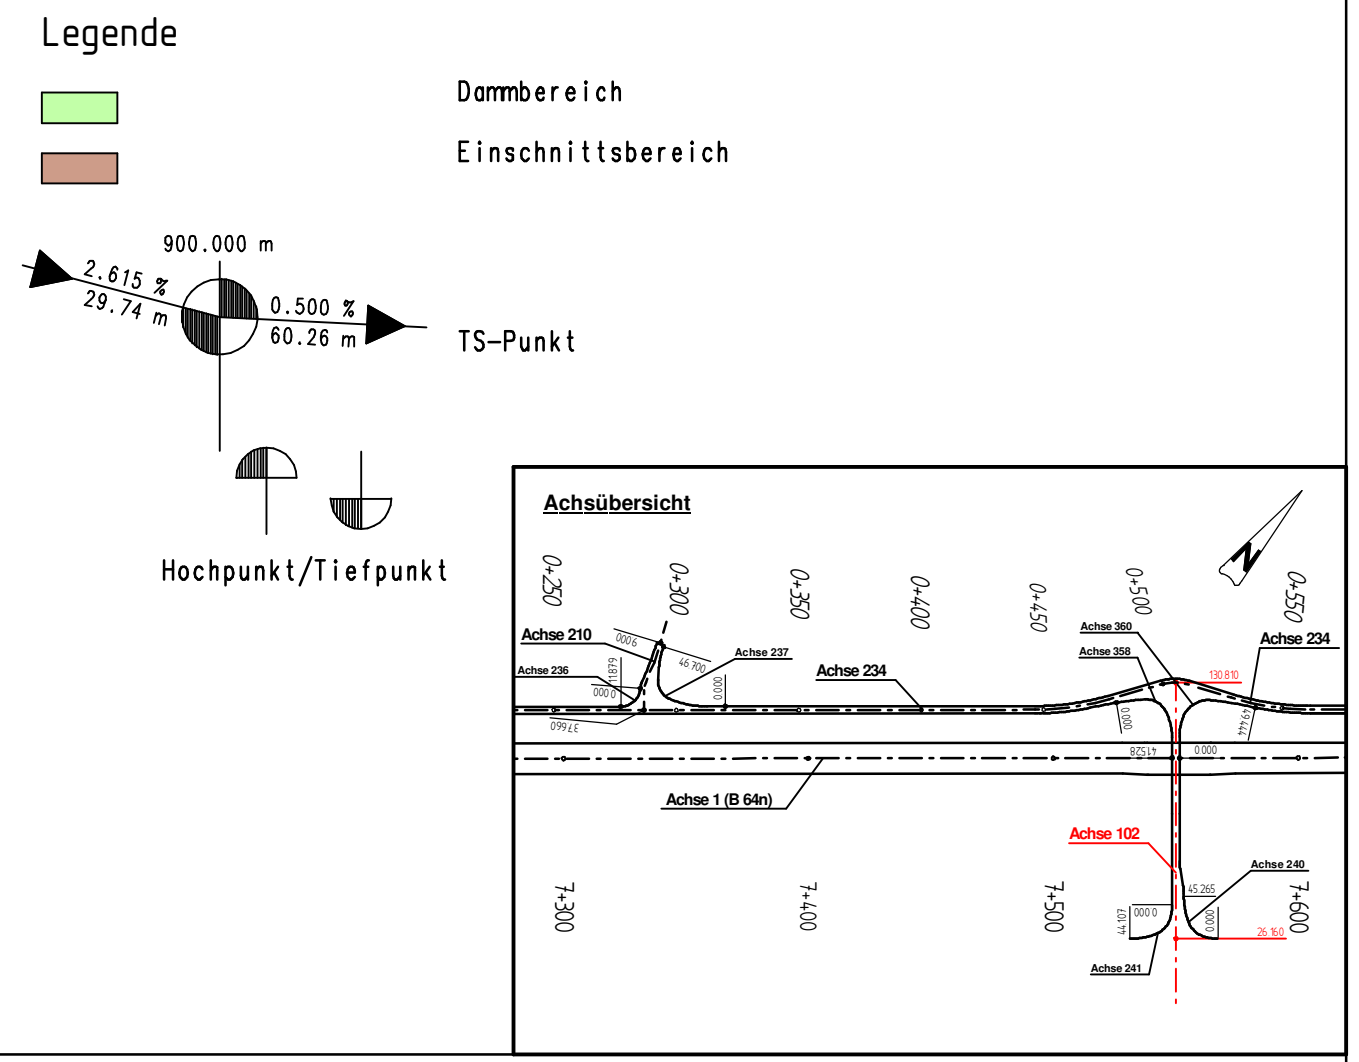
Legende

Dammbereich

Einschnittsbereich

900.000 m

2.615 %
29.74 m

0.500 %
60.26 m

TS-Punkt

Hochpunkt/Tiefpunkt

Achsübersicht

0+250
0+300
0+350
0+400
0+450
0+500
0+550

Achse 210
Achse 236
Achse 237
Achse 234
Achse 360
Achse 358
Achse 234

0006
46.700
11.879
000.0
0.000
37.660
130.810
0.000
41.528
0.000
9.444

Achse 1 (B 64n)

Achse 102

Achse 240
45.265
000.0
44.107
0.000
26.160
Achse 241

7+300
7+400
7+500
7+600